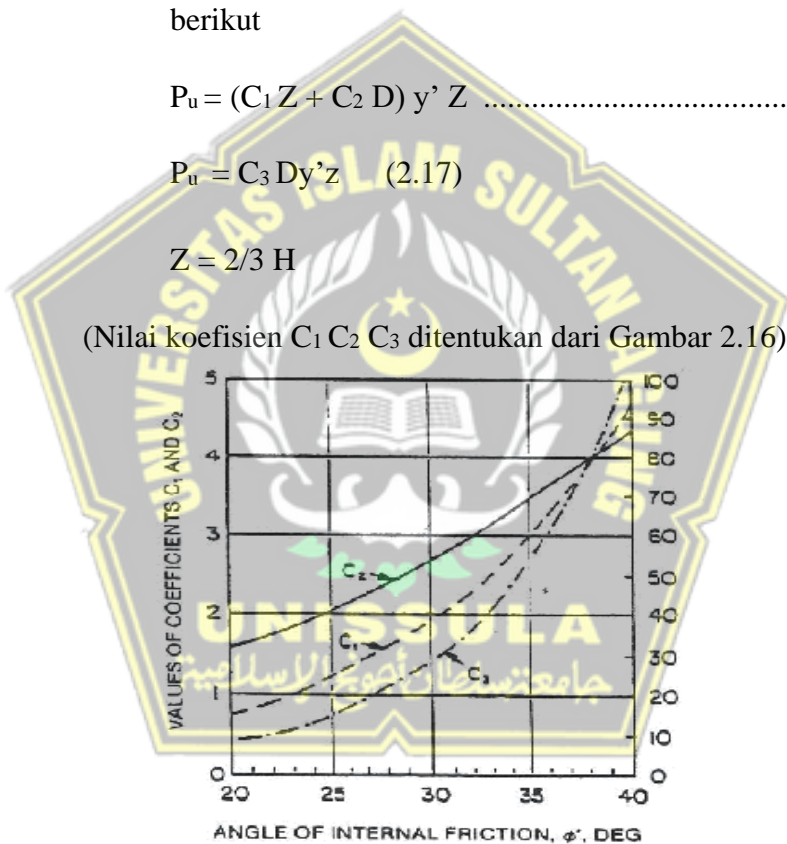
berikut

$P_u = (C_1 Z + C_2 D) y' Z$ ....................................

$P_u = C_3 Dy'z$ (2.17)

$Z = 2/3 H$

(Nilai koefisien $C_1$ $C_2$ $C_3$ ditentukan dari Gambar 2.16)

UNIVERSITAS ISLAM SULTAN AGUNG

UNISSULA

جامعة سلطان أجونج الإسلامية

VALUES OF COEFFICIENTS $C_1$ AND $C_2$

5
4
3
2
1
0

100
90
80
70
60
50
40
30
20
10
0

$C_2$
$C_1$
$C_3$

20 25 30 35 40

ANGLE OF INTERNAL FRICTION, $\phi'$, DEG